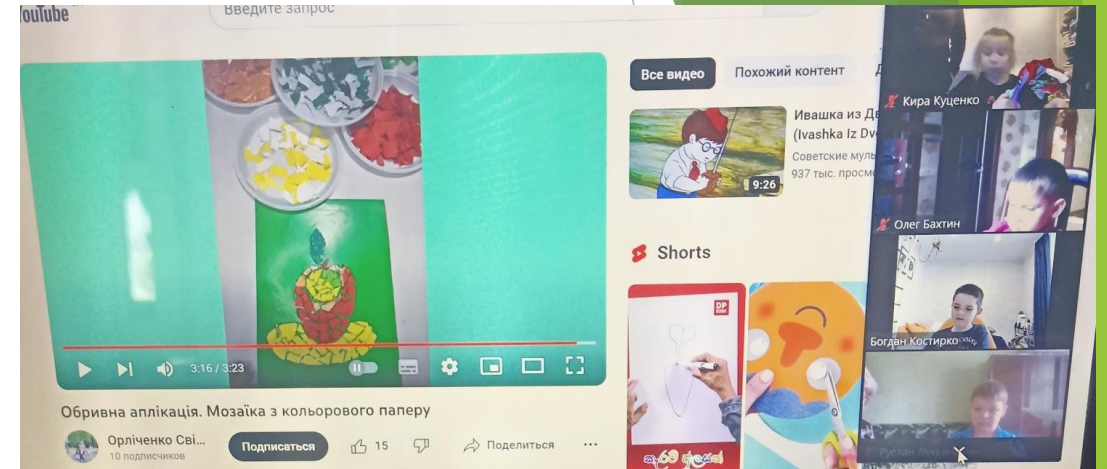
YouTube
Введите запрос

3:16 / 3:23

Обривна аплікація. Мозаїка з кольорового паперу

Орліченко Сві...
10 подписчиков
Подписаться
15
Поделиться
...

Все видео
Похожий контент
Ивашка из Д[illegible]
(Ivashka Iz Dv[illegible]
Советские муль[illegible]
937 тыс. просмо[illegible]
9:26

Shorts

Кира Куценко
Олег Бахтин
Богдан Костирко
Руслан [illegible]